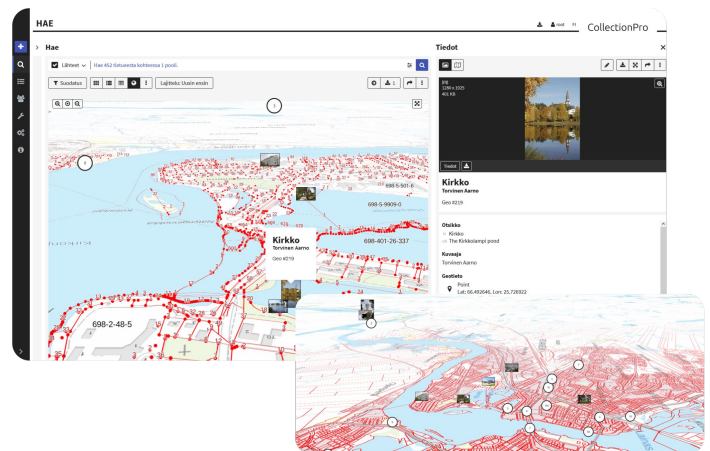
HAE

root

CollectionPro

Hae

Tiedot

Lähteet

Hae 452 tietueesta kohteessa 1 pool.

Suodatus

Lajittelu: Uusin ensin

1

698-5-501-6

698-5-9909-0

Kirkko

Torvinen Aarno

Geo #219

698-401-26-337

698-2-48-5

JPG
1280 x 1025
401 KB

Tiedot

Kirkko

Torvinen Aarno

Geo #219

Otsikko

Kirkko

The Kirkkolampi pond

Kuvaaja

Torvinen Aarno

Geotieto

Point

Lat: 60,492646, Lon: 25,728922